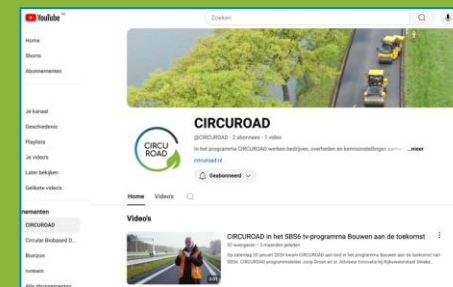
YouTube
Zoeken
Home
Shorts
Abonnementen
Je kanaal
Geschiedenis
Playlists
Je video's
Later bekijken
Gelikete video's
nementen
CIRCUROAD
Circular Biobased D...
Bonzon
rvnewis
Alle abonnementen
CIRCU ROAD
CIRCUROAD
@CIRCUROAD · 3 abonnees · 1 video
In het programma CIRCUROAD werken bedrijven, overheden en kennisinstellingen samen ...meer
circuroad.nl
Geabonneerd
Home Video's
Video's
CIRCUROAD in het SBS6 tv-programma Bouwen aan de toekomst
33 weergaven · 3 maanden geleden
Op zaterdag 20 januari 2024 kwam CIRCUROAD aan bod in het programma Bouwen aan de toekomst van SBS6. CIRCUROAD programmaleider Joop Groen en sr. Adviseur Innovatie bij Rijkswaterstaat Stieke...
3:01